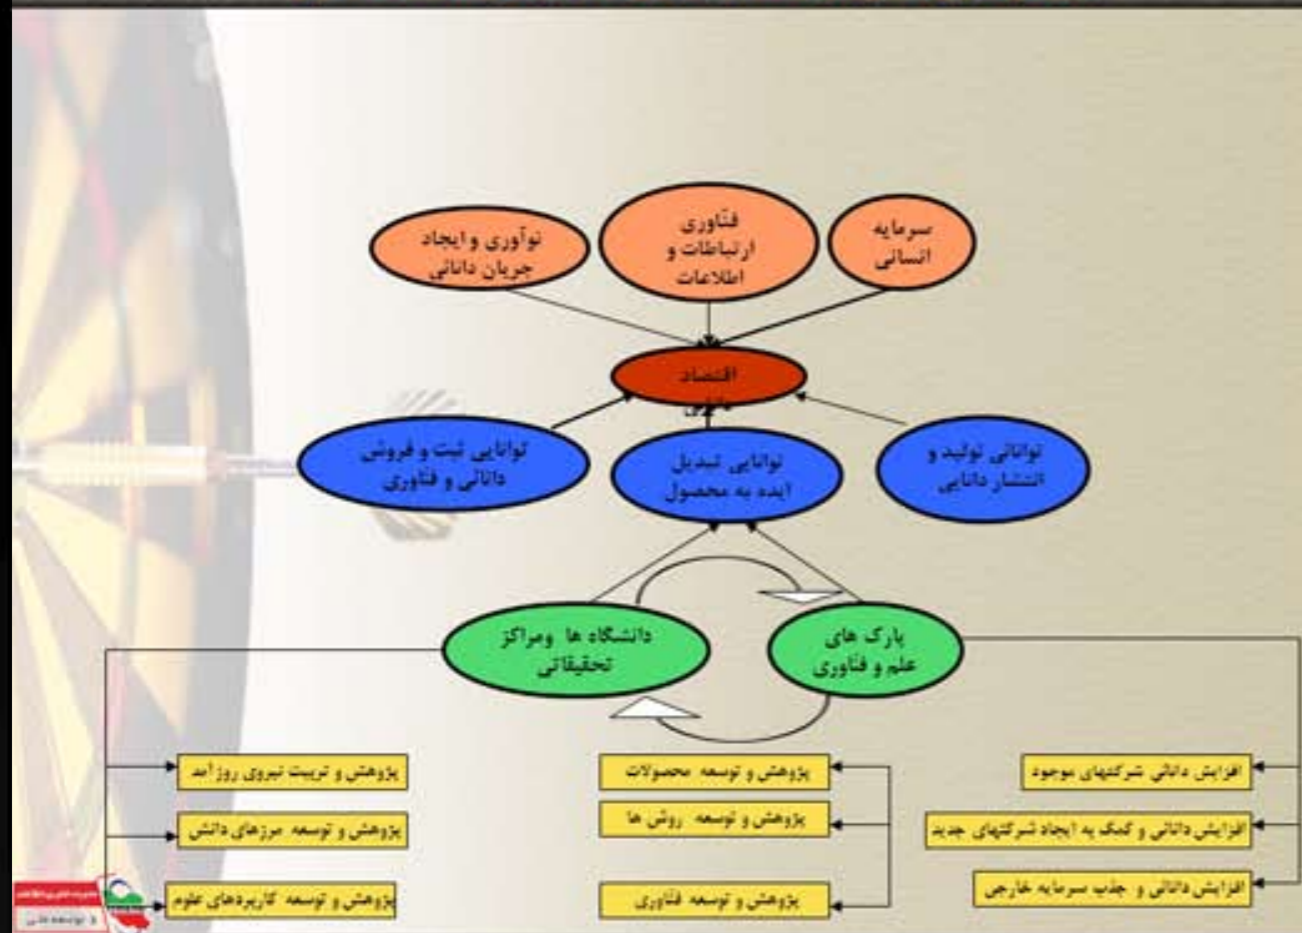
سرمایه انسانی

فناوری ارتباطات و اطلاعات

نوآوری و ایجاد جریان دانائی

اقتصاد دانایی

توانائی تولید و انتشار دانایی

توانایی تبدیل ایده به محصول

توانایی ثبت و فروش دانائی و فناوری

پارک های علم و فناوری

دانشگاه ها ومراکز تحقیقاتی

افزایش دانائی شرکتهای موجود

افزایش دانائی و کمک به ایجاد شرکتهای جدید

افزایش دانائی و جذب سرمایه خارجی

پژوهش و توسعه محصولات

پژوهش و توسعه روش ها

پژوهش و توسعه فناوری

پژوهش و تربیت نیروی روزآمد

پژوهش و توسعه مرزهای دانش

پژوهش و توسعه کاربردهای علوم

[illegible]